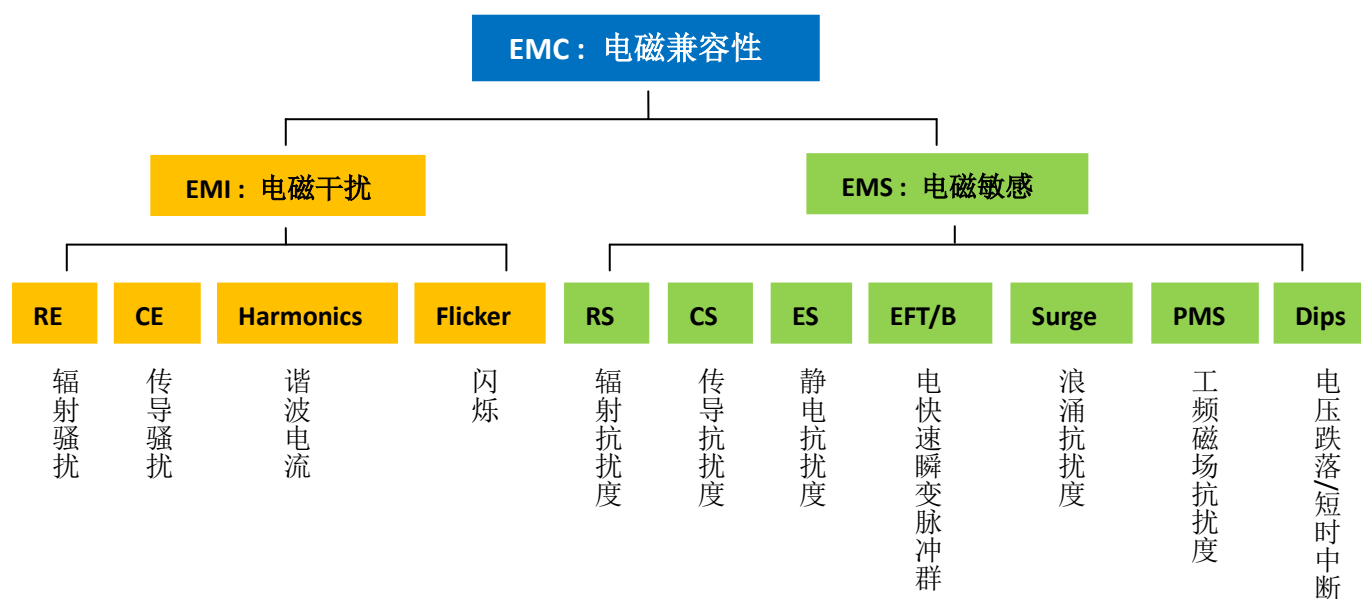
EMC：电磁兼容性

EMI：电磁干扰

EMS：电磁敏感

RE
辐射骚扰

CE
传导骚扰

Harmonics
谐波电流

Flicker
闪烁

RS
辐射抗扰度

CS
传导抗扰度

ES
静电抗扰度

EFT/B
电快速瞬变脉冲群

Surge
浪涌抗扰度

PMS
工频磁场抗扰度

Dips
电压跌落/短时中断